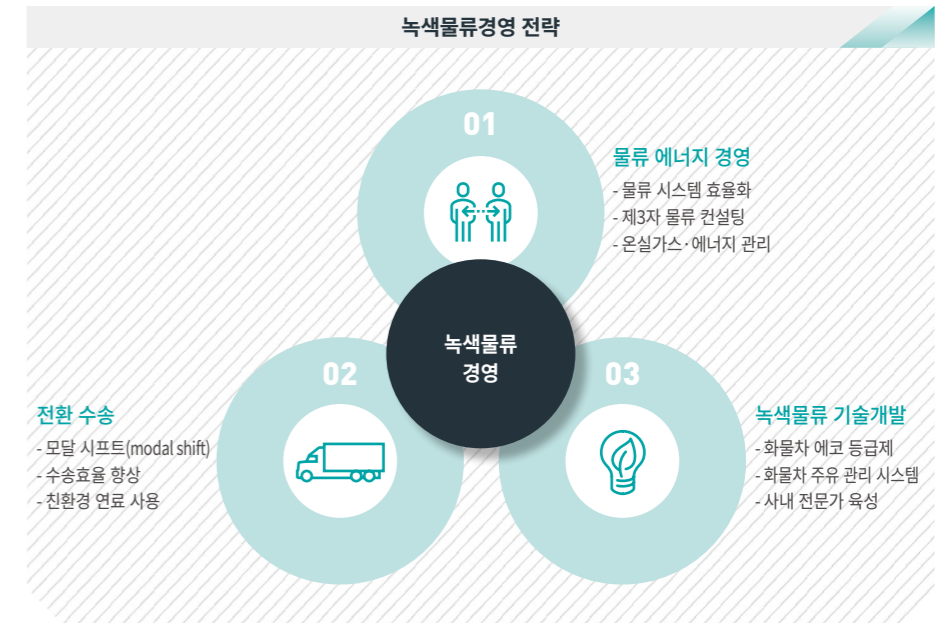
녹색물류경영 전략

01

물류 에너지 경영
- 물류 시스템 효율화
- 제3자 물류 컨설팅
- 온실가스·에너지 관리

녹색물류
경영

02

전환 수송
- 모달 시프트(modal shift)
- 수송효율 향상
- 친환경 연료 사용

03

녹색물류 기술개발
- 화물차 에코 등급제
- 화물차 주유 관리 시스템
- 사내 전문가 육성